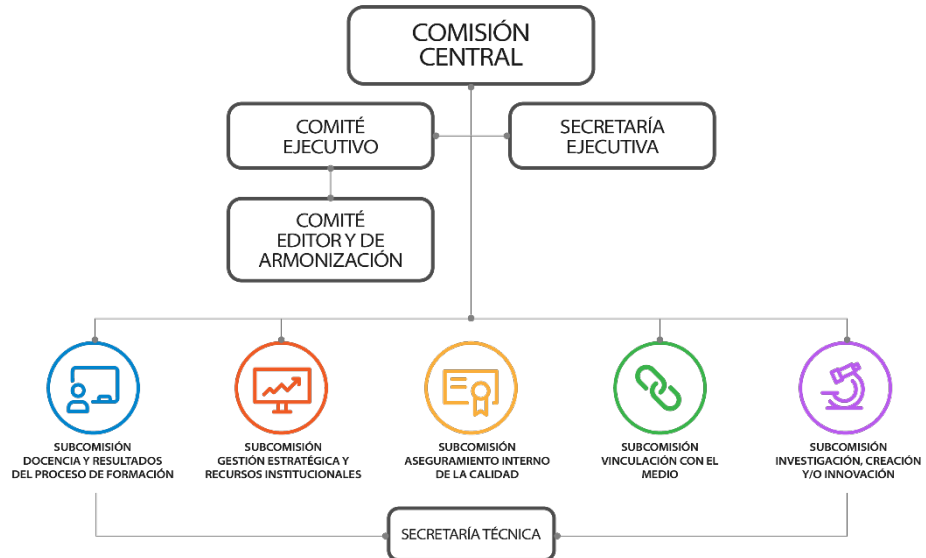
COMISIÓN CENTRAL

COMITÉ EJECUTIVO

SECRETARÍA EJECUTIVA

COMITÉ EDITOR Y DE ARMONIZACIÓN

SUBCOMISIÓN DOCENCIA Y RESULTADOS DEL PROCESO DE FORMACIÓN

SUBCOMISIÓN GESTIÓN ESTRATÉGICA Y RECURSOS INSTITUCIONALES

SUBCOMISIÓN ASEGURAMIENTO INTERNO DE LA CALIDAD

SUBCOMISIÓN VINCULACIÓN CON EL MEDIO

SUBCOMISIÓN INVESTIGACIÓN, CREACIÓN Y/O INNOVACIÓN

SECRETARÍA TÉCNICA